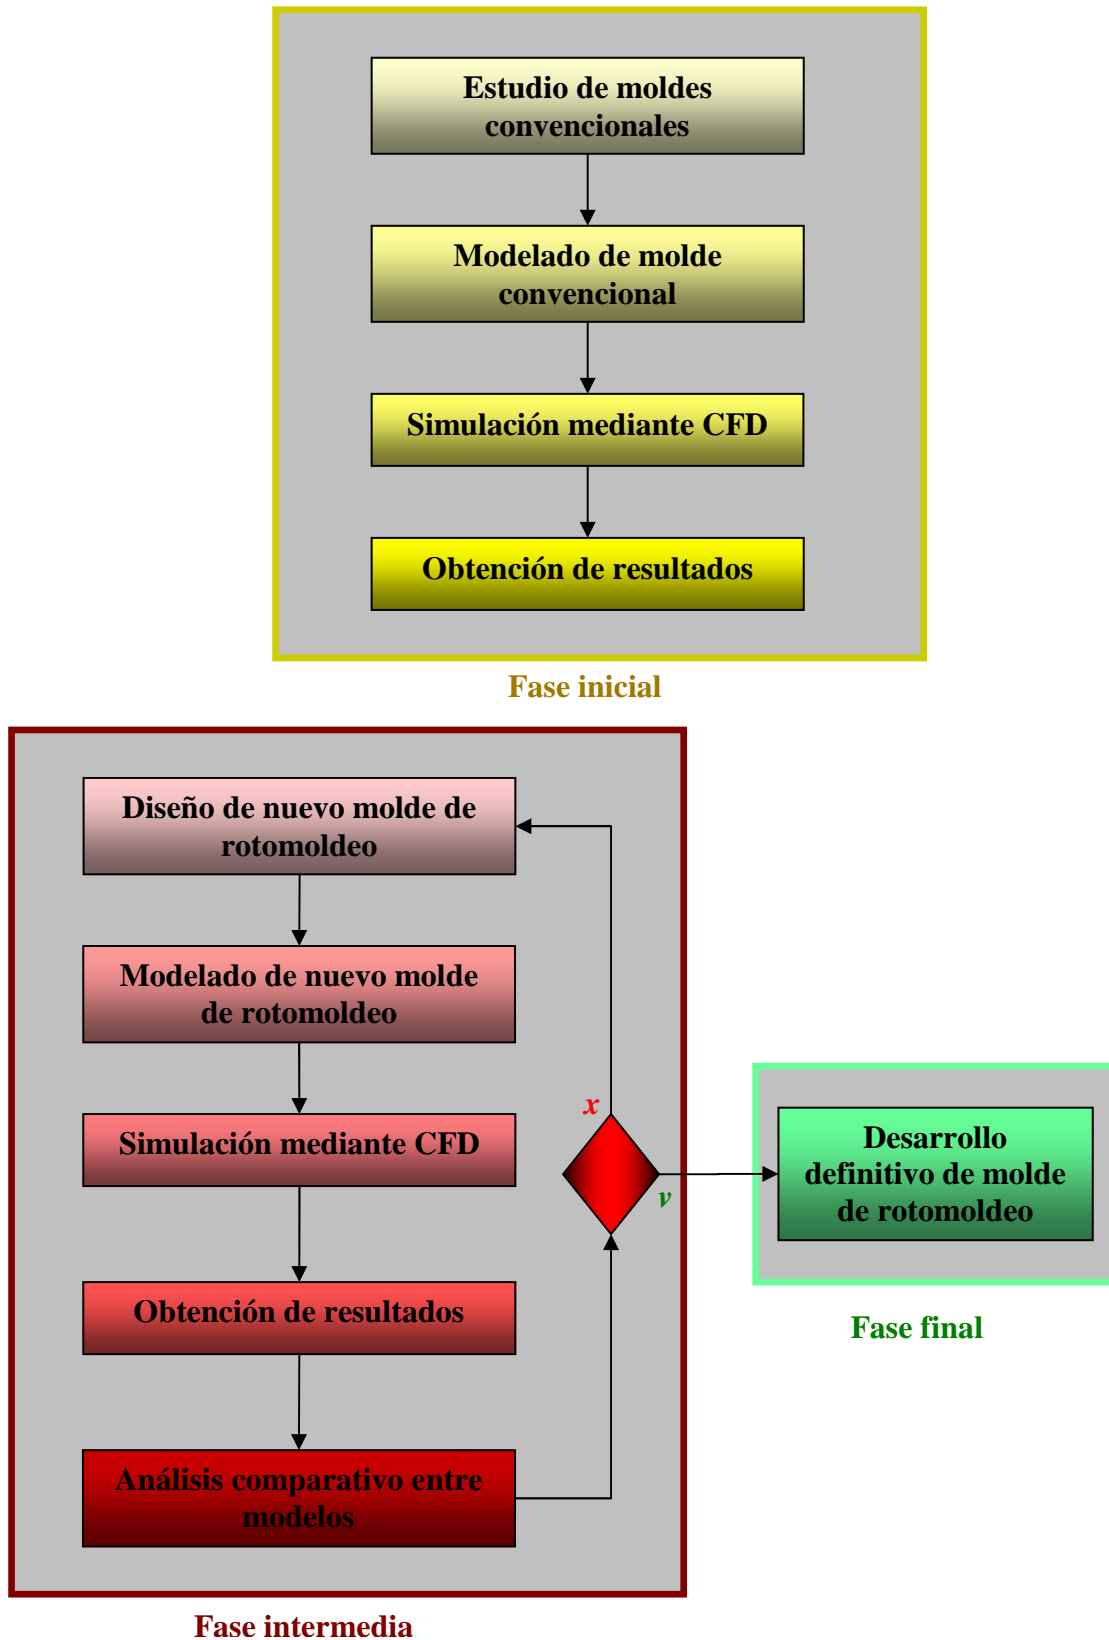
Estudio de moldes convencionales

Modelado de molde convencional

Simulación mediante CFD

Obtención de resultados

Fase inicial

Diseño de nuevo molde de rotomoldeo

Modelado de nuevo molde de rotomoldeo

Simulación mediante CFD

Obtención de resultados

Análisis comparativo entre modelos

x

v

Desarrollo definitivo de molde de rotomoldeo

Fase final

Fase intermedia